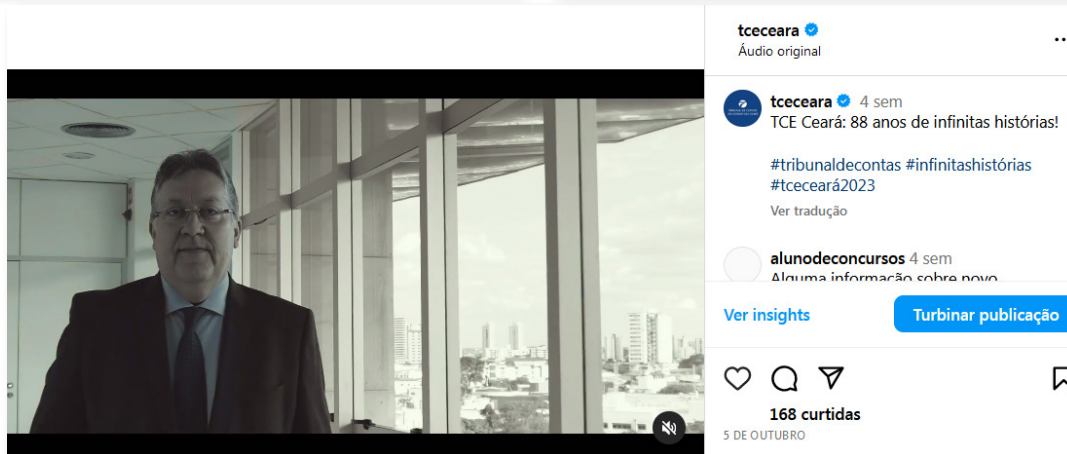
tceceara
Áudio original

tceceara 4 sem
TCE Ceará: 88 anos de infinitas histórias!

#tribunaldecontas #infinitashistórias #tcecearã2023

Ver tradução

alunodeconcursos 4 sem
Alguma informação sobre novo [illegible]

Ver insights
Turbinar publicação

168 curtidas
5 DE OUTUBRO